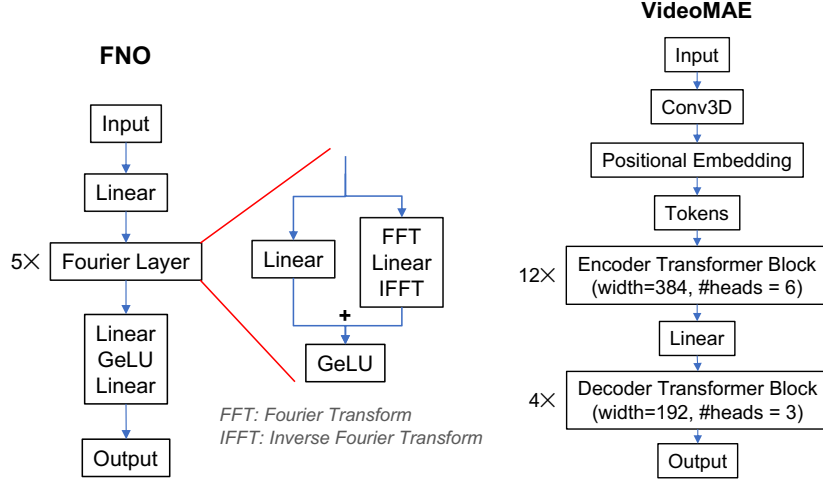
FNO

Input

Linear

5× Fourier Layer

Linear
GeLU
Linear

Output

Linear

FFT
Linear
IFFT

+

GeLU

FFT: Fourier Transform
IFFT: Inverse Fourier Transform

VideoMAE

Input

Conv3D

Positional Embedding

Tokens

12× Encoder Transformer Block (width=384, #heads = 6)

Linear

4× Decoder Transformer Block (width=192, #heads = 3)

Output